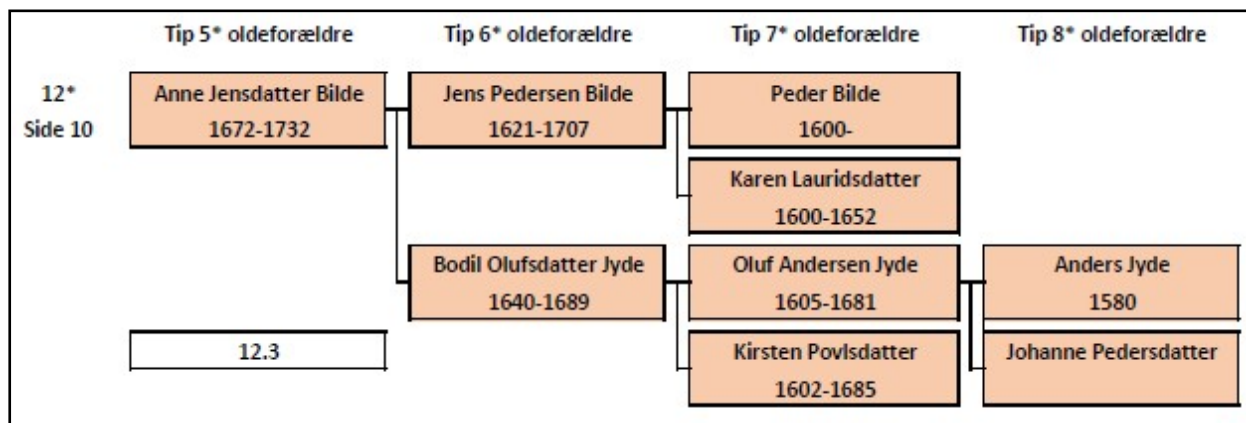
Tip 5* oldeforældre

Tip 6* oldeforældre

Tip 7* oldeforældre

Tip 8* oldeforældre

12*
Side 10

Anne Jensdatter Bilde
1672-1732

Jens Pedersen Bilde
1621-1707

Peder Bilde
1600-

Karen Lauridsdatter
1600-1652

Bodil Olufsdatter Jyde
1640-1689

Oluf Andersen Jyde
1605-1681

Anders Jyde
1580

12.3

Kirsten Povlsdatter
1602-1685

Johanne Pedersdatter